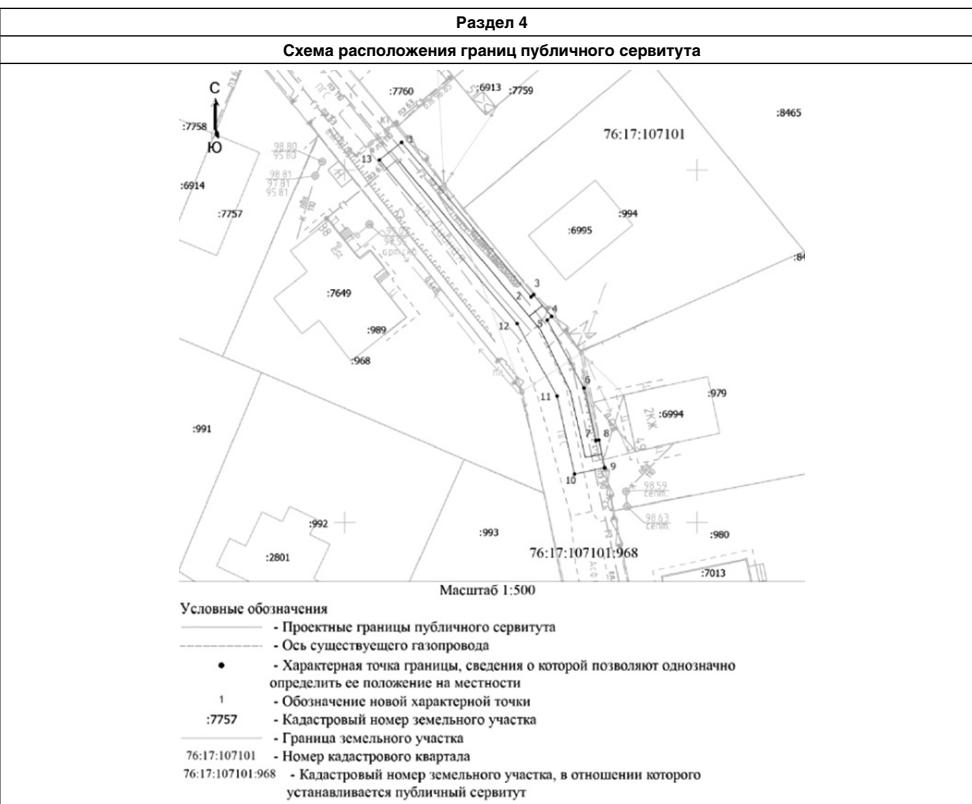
Раздел 4

Схема расположения границ публичного сервитута

С
Ю
:7758
:7760
:6913
:7759
:8465
76:17:107101
13
1
:6914
:7757
:994
:6995
3
2
4
:7649
12
5
:989
:968
6
:979
11
:6994
2Ж
:991
7
8
10
9
:992
:993
:980
:2801
76:17:107101:968
:7013

Масштаб 1:500

Условные обозначения
- Проектные границы публичного сервитута
- Ось существующего газопровода
• - Характерная точка границы, сведения о которой позволяют однозначно определить ее положение на местности
1 - Обозначение новой характерной точки
:7757 - Кадастровый номер земельного участка
- Граница земельного участка
76:17:107101 - Номер кадастрового квартала
76:17:107101:968 - Кадастровый номер земельного участка, в отношении которого устанавливается публичный сервитут